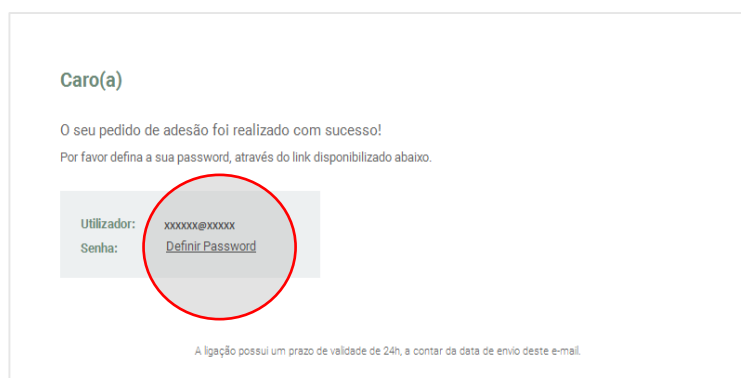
Caro(a)

O seu pedido de adesão foi realizado com sucesso!

Por favor defina a sua password, através do link disponibilizado abaixo.

Utilizador: xxxxxx@xxxxx
Senha: Definir Password

A ligação possui um prazo de validade de 24h, a contar da data de envio deste e-mail.